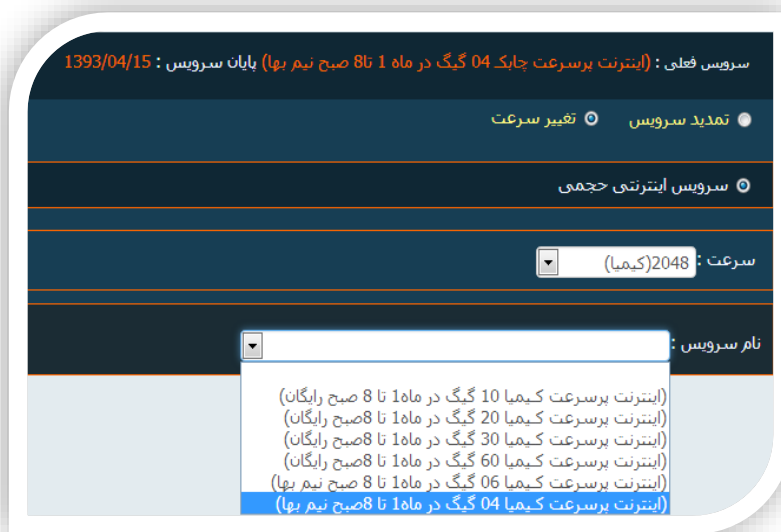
سرویس فعلی : (اینترنت پرسرعت چابک 04 گیگ در ماه 1 تا8 صبح نیم بها) پایان سرویس : 1393/04/15

تمدید سرویس
تغییر سرعت

سرویس اینترنتی حجمی

سرعت : 2048(کیمیا)

نام سرویس :

(اینترنت پرسرعت کیمیا 10 گیگ در ماه1 تا 8 صبح رایگان)
(اینترنت پرسرعت کیمیا 20 گیگ در ماه1 تا 8صبح رایگان)
(اینترنت پرسرعت کیمیا 30 گیگ در ماه1 تا 8صبح رایگان)
(اینترنت پرسرعت کیمیا 60 گیگ در ماه1 تا 8صبح رایگان)
(اینترنت پرسرعت کیمیا 06 گیگ در ماه1 تا 8 صبح نیم بها)
(اینترنت پرسرعت کیمیا 04 گیگ در ماه1 تا 8صبح نیم بها)